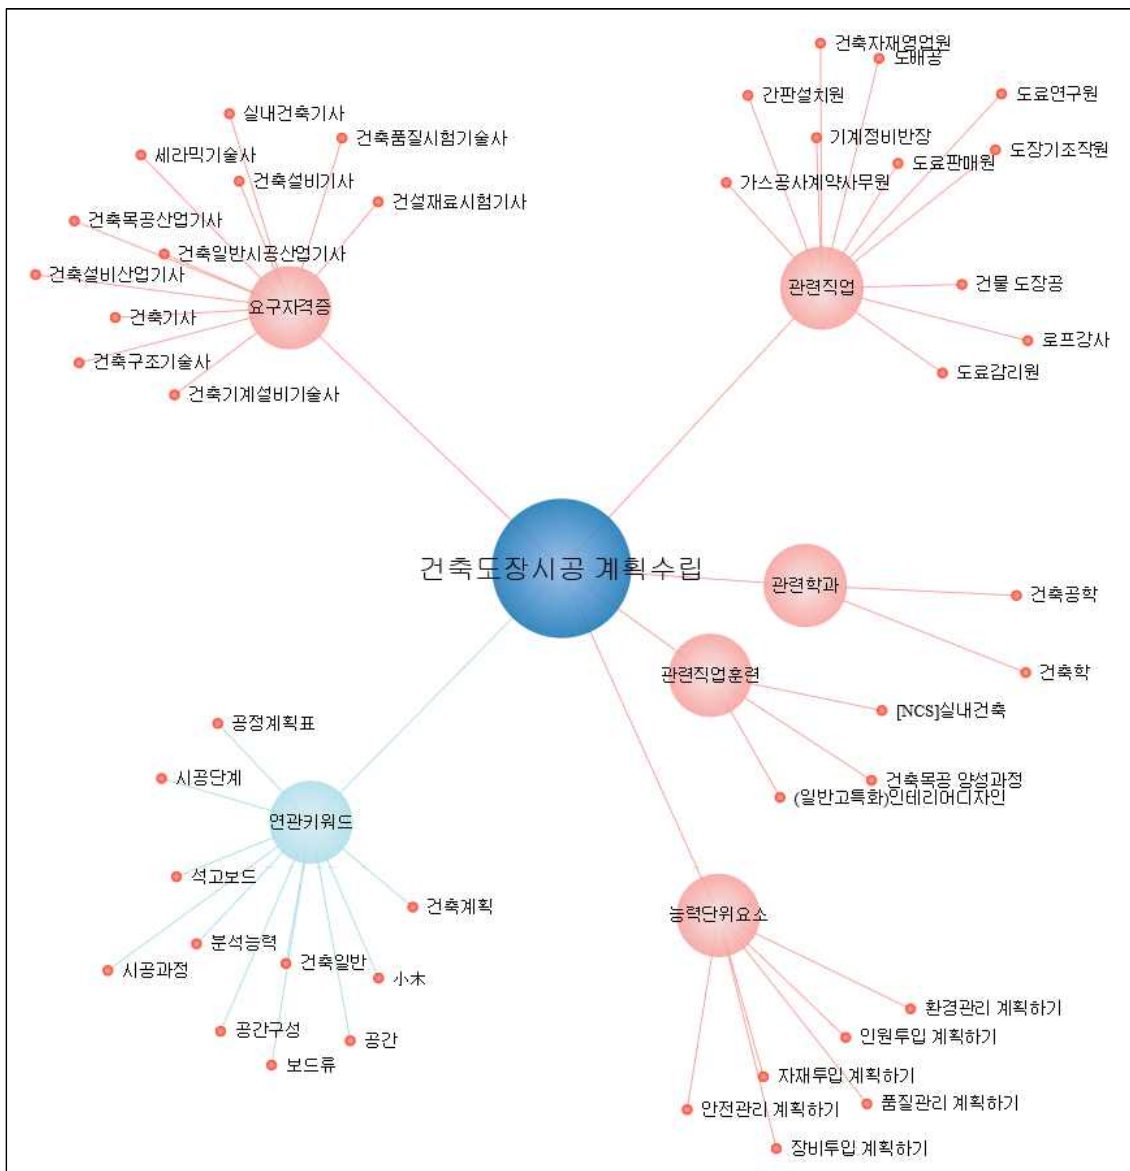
건축도장시공 계획수립

요구자격증
실내건축기사
건축품질시험기술사
세라믹기술사
건축설비기사
건설재료시험기사
건축목공산업기사
건축일반시공산업기사
건축설비산업기사
건축기사
건축구조기술사
건축기계설비기술사

관련직업
건축자재영업원
도배공
간판설치원
도료연구원
기계정비반장
도장기조작원
도료판매원
가스공사계약사무원
건물 도장공
로프강사
도료감리원

관련학과
건축공학
건축학

관련직업훈련
[NCS]실내건축
건축목공 양성과정
(일반고특화)인테리어디자인

연관키워드
공정계획표
시공단계
석고보드
건축계획
분석능력
시공과정
건축일반
小木
공간구성
공간
보드류

능력단위요소
환경관리 계획하기
인원투입 계획하기
자재투입 계획하기
안전관리 계획하기
품질관리 계획하기
장비투입 계획하기